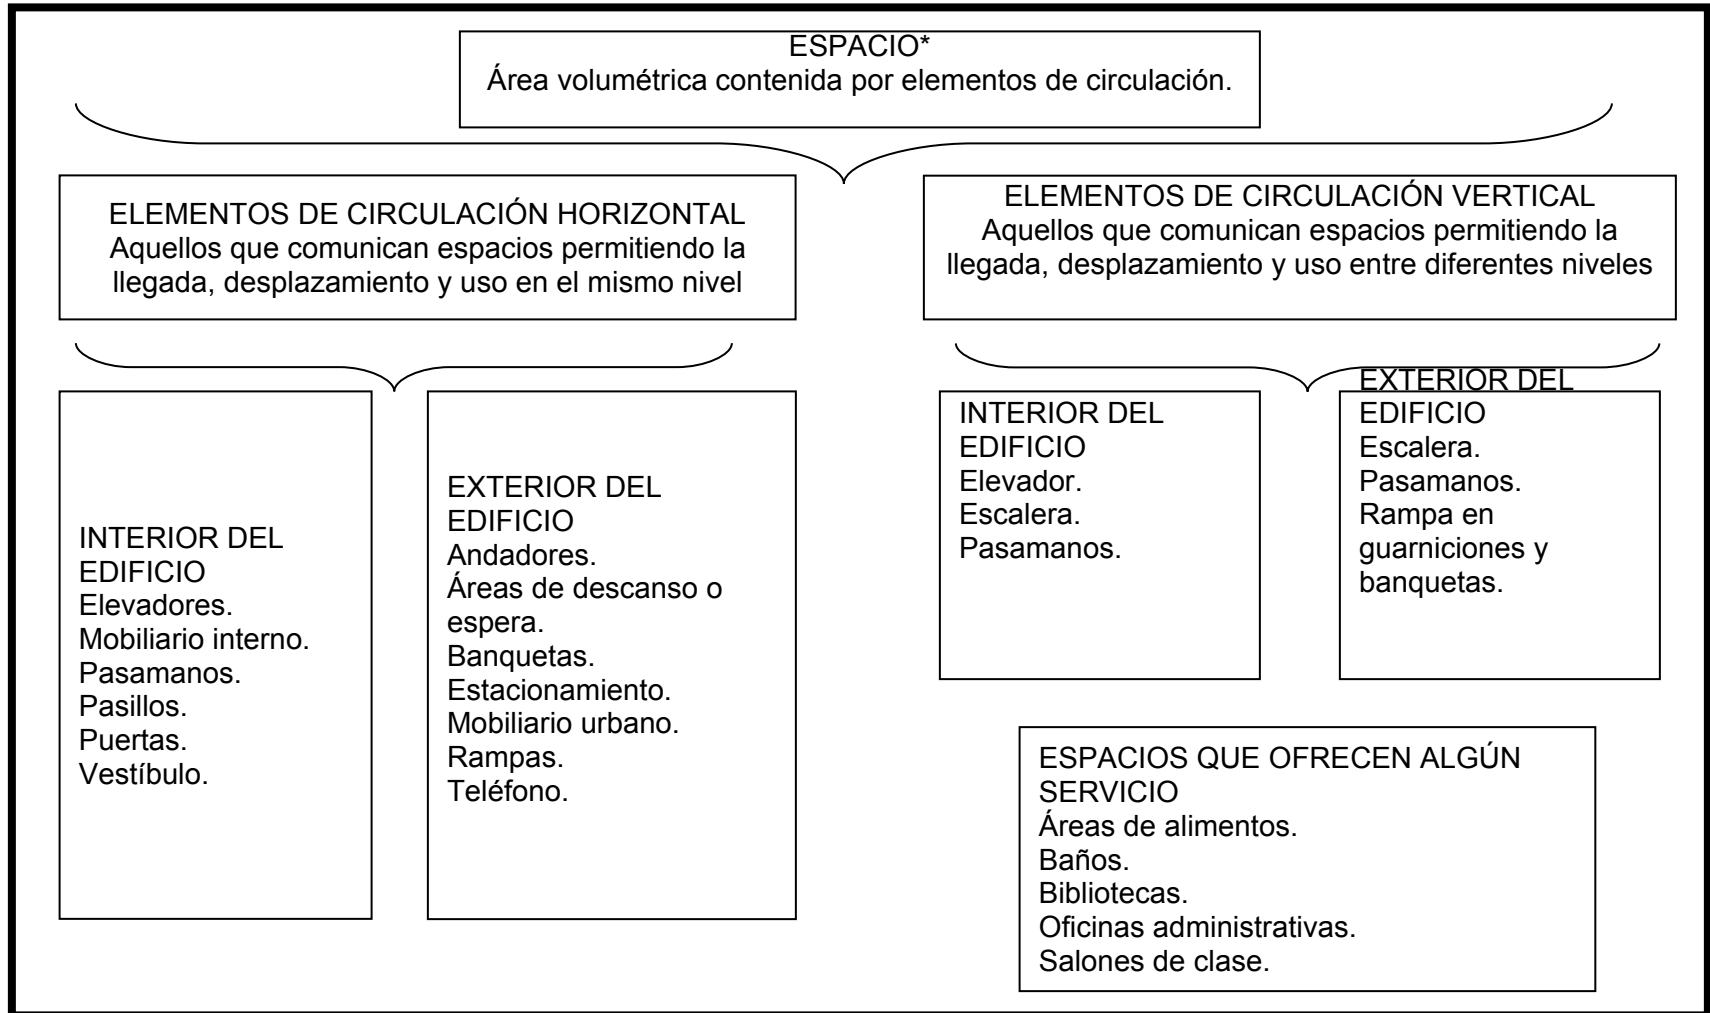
ESPACIO*
Área volumétrica contenida por elementos de circulación.

ELEMENTOS DE CIRCULACIÓN HORIZONTAL
Aquellos que comunican espacios permitiendo la llegada, desplazamiento y uso en el mismo nivel

ELEMENTOS DE CIRCULACIÓN VERTICAL
Aquellos que comunican espacios permitiendo la llegada, desplazamiento y uso entre diferentes niveles

INTERIOR DEL EDIFICIO
Elevadores.
Mobiliario interno.
Pasamanos.
Pasillos.
Puertas.
Vestíbulo.

EXTERIOR DEL EDIFICIO
Andadores.
Áreas de descanso o espera.
Banquetas.
Estacionamiento.
Mobiliario urbano.
Rampas.
Teléfono.

INTERIOR DEL EDIFICIO
Elevador.
Escalera.
Pasamanos.

EXTERIOR DEL EDIFICIO
Escalera.
Pasamanos.
Rampa en guarniciones y banquetas.

ESPACIOS QUE OFRECEN ALGÚN SERVICIO
Áreas de alimentos.
Baños.
Bibliotecas.
Oficinas administrativas.
Salones de clase.